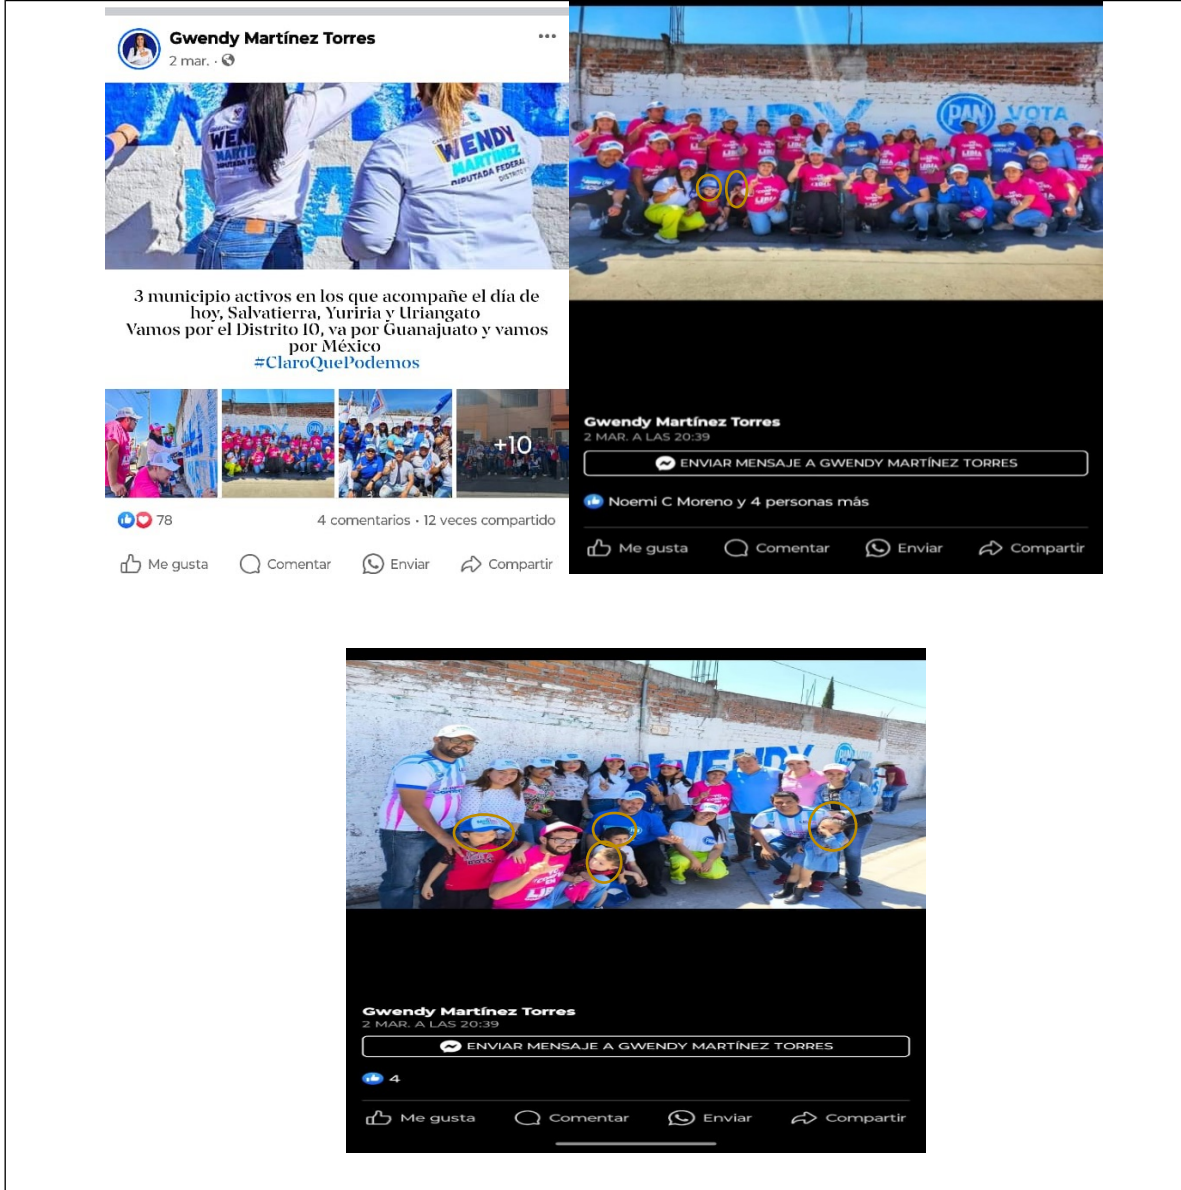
Gwendy Martínez Torres
2 mar. ·

WENDY MARTINEZ DIPUTADA FEDERAL DISTRITO

3 municipio activos en los que acompañe el día de hoy, Salvatierra, Yuriria y Uriangato
Vamos por el Distrito 10, va por Guanajuato y vamos por México
#ClaroQuePodemos

+10

78 4 comentarios · 12 veces compartido

Me gusta Comentar Enviar Compartir

PAN VOTA

Gwendy Martínez Torres
2 MAR. A LAS 20:39
ENVIAR MENSAJE A GWENDY MARTÍNEZ TORRES
Noemi C Moreno y 4 personas más
Me gusta Comentar Enviar Compartir

Gwendy Martínez Torres
2 MAR. A LAS 20:39
ENVIAR MENSAJE A GWENDY MARTÍNEZ TORRES
4
Me gusta Comentar Enviar Compartir